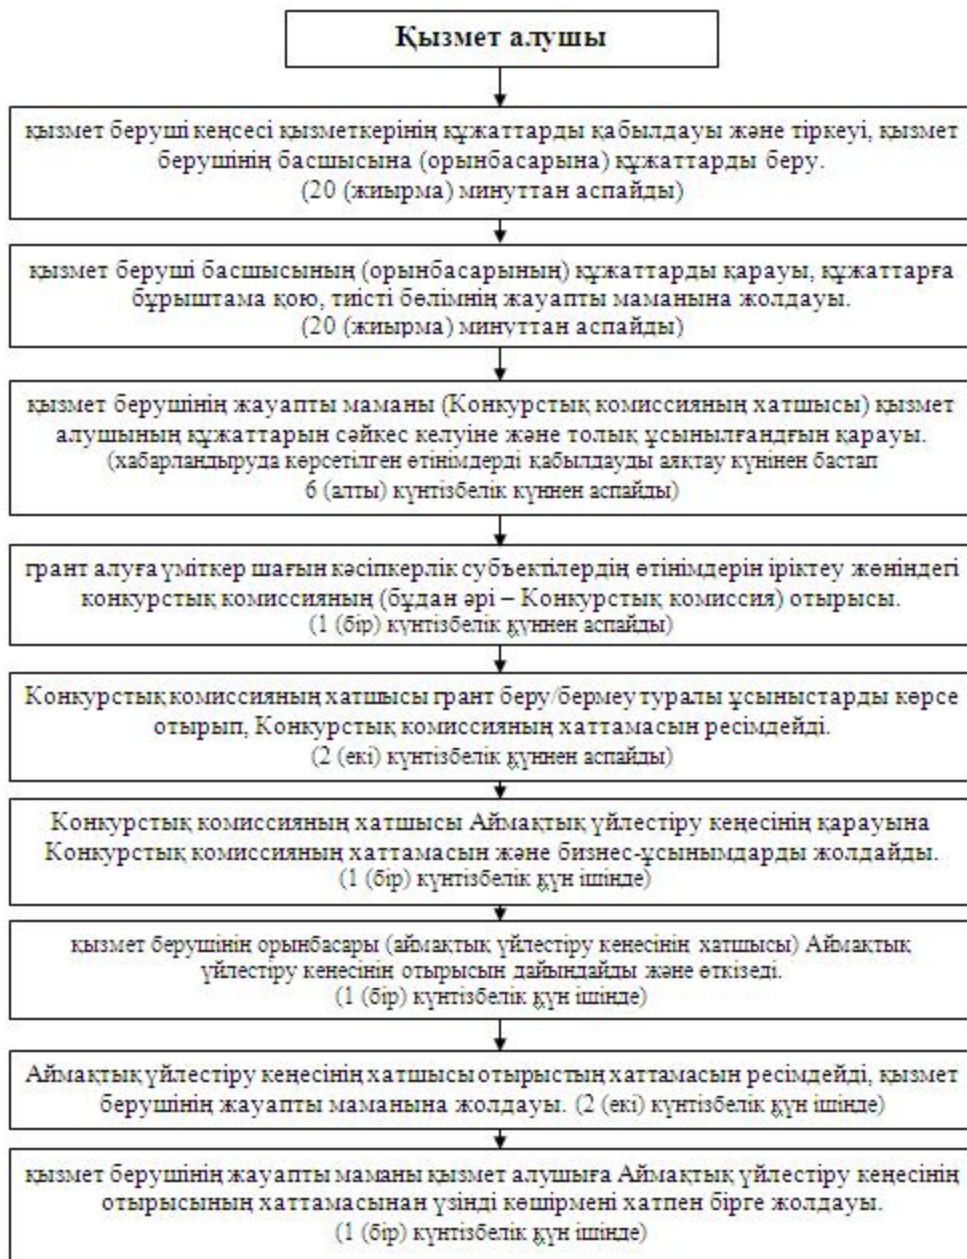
Қызмет алушы

қызмет беруші кеңсесі қызметкерінің құжаттарды қабылдауы және тіркеуі, қызмет берушінің басшысына (орынбасарына) құжаттарды беру.
(20 (жиырма) минуттан аспайды)

қызмет беруші басшысының (орынбасарының) құжаттарды қарауы, құжаттарға бұрыштама қою, тиісті бөлімнің жауапты маманына жолдауы.
(20 (жиырма) минуттан аспайды)

қызмет берушінің жауапты маманы (Конкурстық комиссияның хатшысы) қызмет алушының құжаттарын сәйкес келуіне және толық ұсынылғандығын қарауы.
(хабарландыруда көрсетілген өтінімдерді қабылдауды аяқтау күнінен бастап 6 (алты) күнтізбелік күннен аспайды)

грант алуға үміткер шағын кәсіпкерлік субъектілердің өтінімдерін іріктеу жөніндегі конкурстық комиссияның (бұдан әрі – Конкурстық комиссия) отырысы.
(1 (бір) күнтізбелік күннен аспайды)

Конкурстық комиссияның хатшысы грант беру/бермеу туралы ұсыныстарды көрсе отырып, Конкурстық комиссияның хаттамасын ресімдейді.
(2 (екі) күнтізбелік күннен аспайды)

Конкурстық комиссияның хатшысы Аймақтық үйлестіру кеңесінің қарауына Конкурстық комиссияның хаттамасын және бизнес-ұсынымдарды жолдайды.
(1 (бір) күнтізбелік күн ішінде)

қызмет берушінің орынбасары (аймақтық үйлестіру кеңесінің хатшысы) Аймақтық үйлестіру кеңесінің отырысын дайындайды және өткізеді.
(1 (бір) күнтізбелік күн ішінде)

Аймақтық үйлестіру кеңесінің хатшысы отырыстың хаттамасын ресімдейді, қызмет берушінің жауапты маманына жолдауы. (2 (екі) күнтізбелік күн ішінде)

қызмет берушінің жауапты маманы қызмет алушыға Аймақтық үйлестіру кеңесінің отырысының хаттамасынан үзінді көшірмені хатпен бірге жолдауы.
(1 (бір) күнтізбелік күн ішінде)